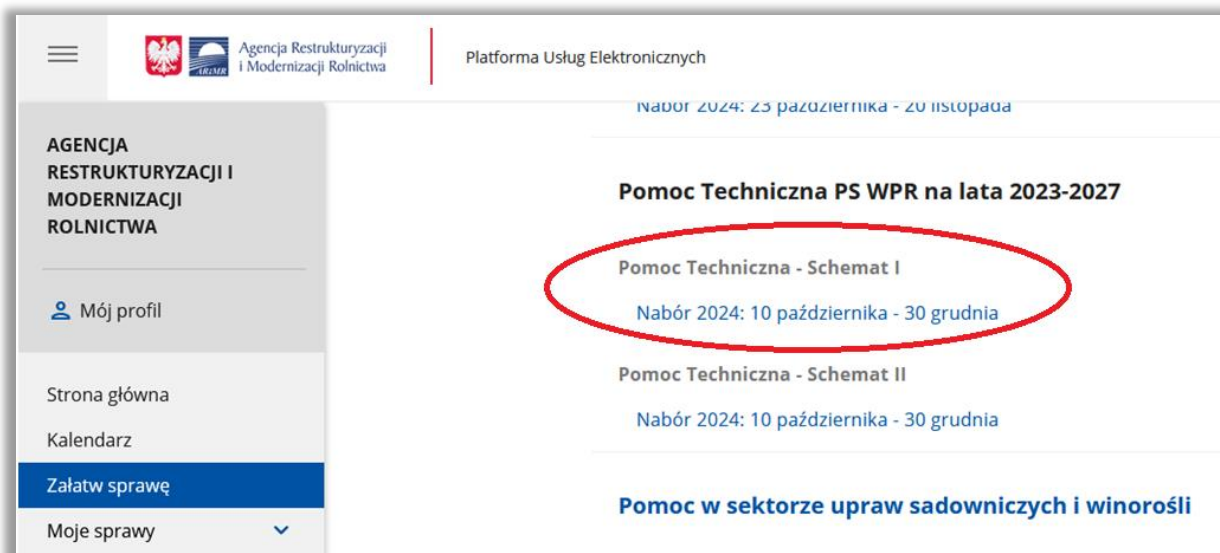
Agencja Restrukturyzacji i Modernizacji Rolnictwa

ARiMR

Platforma Usług Elektronicznych

AGENCJA RESTRUKTURYZACJI I MODERNIZACJI ROLNICTWA

Mój profil

Strona główna

Kalendarz

Załatw sprawę

Moje sprawy

Nabór 2024: 23 października - 20 listopada

Pomoc Techniczna PS WPR na lata 2023-2027

Pomoc Techniczna - Schemat I

Nabór 2024: 10 października - 30 grudnia

Pomoc Techniczna - Schemat II

Nabór 2024: 10 października - 30 grudnia

Pomoc w sektorze upraw sadowniczych i winorośli